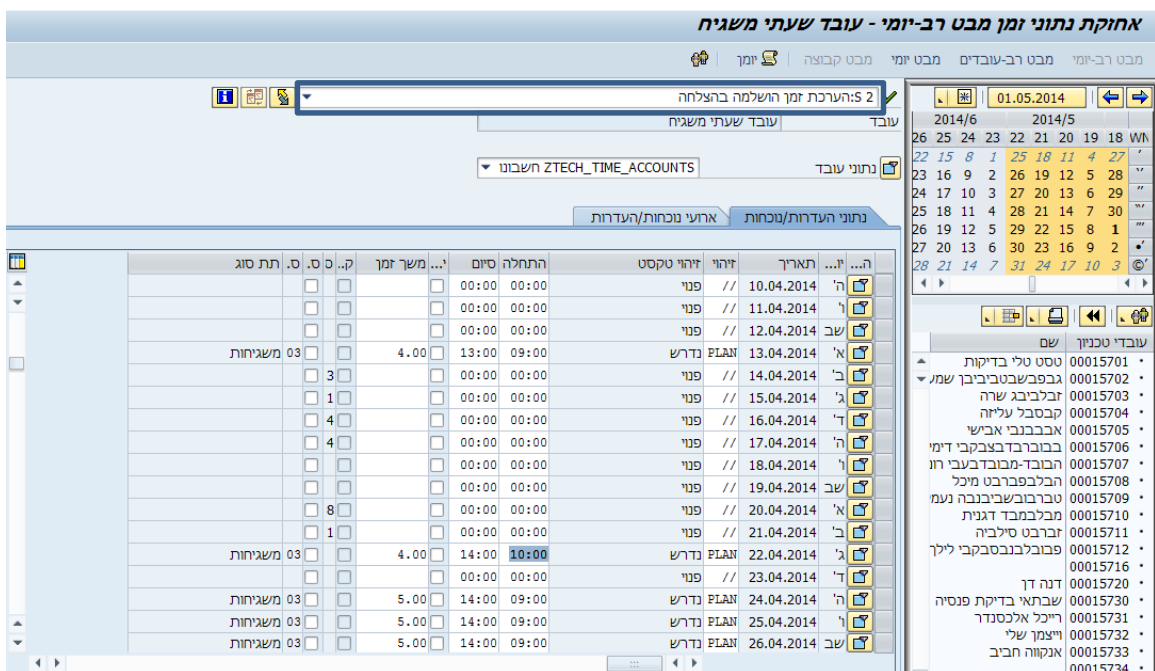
אחזקת נתוני זמן מבט רב-יומי - עובד שעתי משגיח

מבט רב-יומי | מבט רב-עובדים | מבט יומי | מבט קבוצה | יומן

01.05.2014

| 2014/6 | | | | 2014/5 | | | | | |
|---|---|---|---|---|---|---|---|---|---|
| 26 | 25 | 24 | 23 | 22 | 21 | 20 | 19 | 18 | WN |
| 22 | 15 | 8 | 1 | 25 | 18 | 11 | 4 | 27 | ' |
| 23 | 16 | 9 | 2 | 26 | 19 | 12 | 5 | 28 | '' |
| 24 | 17 | 10 | 3 | 27 | 20 | 13 | 6 | 29 | ''' |
| 25 | 18 | 11 | 4 | 28 | 21 | 14 | 7 | 30 | |
| 26 | 19 | 12 | 5 | 29 | 22 | 15 | 8 | 1 | |
| 27 | 20 | 13 | 6 | 30 | 23 | 16 | 9 | 2 | |
| 28 | 21 | 14 | 7 | 31 | 24 | 17 | 10 | 3 | © |

| עובדי טכניון | שם |
|---|---|
| 00015701 | טסט טלי בדיקות |
| 00015702 | גבפבשבטביביבן שמ |
| 00015703 | זבלביבג שרה |
| 00015704 | קבסבל עליזה |
| 00015705 | אבבבנבי אבישי |
| 00015706 | בבובדבצבקבי דימי |
| 00015707 | הבובד-מבובדבעבי רוו |
| 00015708 | הבלבפבדבת מיכל |
| 00015709 | טבדבובשביבנבה נעמ |
| 00015710 | מבלבמבד דגנית |
| 00015711 | זבדבת סילביה |
| 00015712 | פבובלבנבסבקבי לילך |
| 00015716 | |
| 00015720 | דנה דן |
| 00015730 | שבתאי בדיקת פנסיה |
| 00015731 | רייכל אלכסנדר |
| 00015732 | וייצמן שלי |
| 00015733 | אנקווה חביב |
| 00015734 | |

S 2:הערכת זמן הושלמה בהצלחה

עובד | עובד שעתי משגיח

נתוני עובד | ZTECH_TIME_ACCOUNTS חשבונו

נתוני העדרות/נוכחות | ארועי נוכחות/העדרות

| ה... | יו... | תאריך | זיהוי | זיהוי טקסט | התחלה | סיום | ... | משך זמן | ק... | ס. | ס. | תת סוג |
|---|---|---|---|---|---|---|---|---|---|---|---|---|
| | ה' | 10.04.2014 | // | פנוי | 00:00 | 00:00 | | | | | | |
| | ו' | 11.04.2014 | // | פנוי | 00:00 | 00:00 | | | | | | |
| | שב | 12.04.2014 | // | פנוי | 00:00 | 00:00 | | | | | | |
| | א' | 13.04.2014 | PLAN | נדרש | 09:00 | 13:00 | | 4.00 | | | 03 | משגיחות |
| | ב' | 14.04.2014 | // | פנוי | 00:00 | 00:00 | | | 3 | | | |
| | ג' | 15.04.2014 | // | פנוי | 00:00 | 00:00 | | | 1 | | | |
| | ד' | 16.04.2014 | // | פנוי | 00:00 | 00:00 | | | 4 | | | |
| | ה' | 17.04.2014 | // | פנוי | 00:00 | 00:00 | | | 4 | | | |
| | ו' | 18.04.2014 | // | פנוי | 00:00 | 00:00 | | | | | | |
| | שב | 19.04.2014 | // | פנוי | 00:00 | 00:00 | | | | | | |
| | א' | 20.04.2014 | // | פנוי | 00:00 | 00:00 | | | 8 | | | |
| | ב' | 21.04.2014 | // | פנוי | 00:00 | 00:00 | | | 1 | | | |
| | ג' | 22.04.2014 | PLAN | נדרש | 10:00 | 14:00 | | 4.00 | | | 03 | משגיחות |
| | ד' | 23.04.2014 | // | פנוי | 00:00 | 00:00 | | | | | | |
| | ה' | 24.04.2014 | PLAN | נדרש | 09:00 | 14:00 | | 5.00 | | | 03 | משגיחות |
| | ו' | 25.04.2014 | PLAN | נדרש | 09:00 | 14:00 | | 5.00 | | | 03 | משגיחות |
| | שב | 26.04.2014 | PLAN | נדרש | 09:00 | 14:00 | | 5.00 | | | 03 | משגיחות |